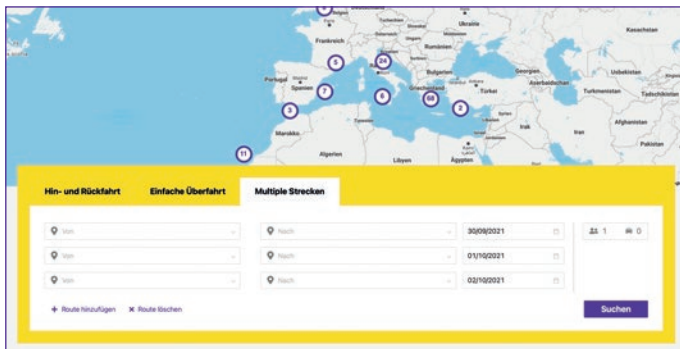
Ukraine
Kasachstan
Frankreich
Rumänien
Usbekistan
Portugal
Spanien
Bulgarien
Georgien
Aserbaidschan
Turkmenistan
Tadschikistan
Griechenland
Türkei
Syrien
Irak
Iran
Afghanistan
Marokko
Tunesien
Algerien
Libyen
Ägypten
Pakistan
24
5
7
3
6
68
2
11

Hin- und Rückfahrt
Einfache Überfahrt
Multiple Strecken

Von
Nach
30/09/2021
Von
Nach
01/10/2021
Von
Nach
02/10/2021
1
0

+ Route hinzufügen
× Route löschen
Suchen